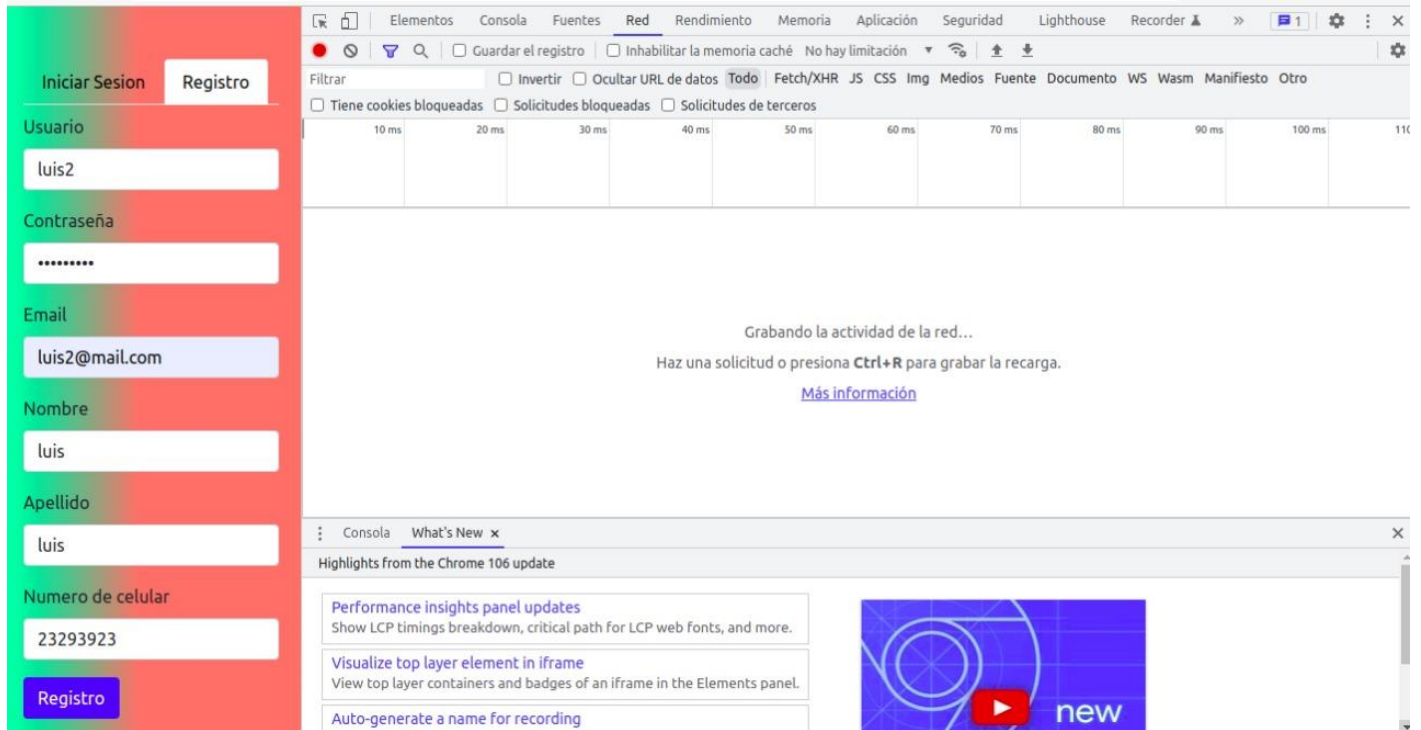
Iniciar Sesion Registro

Usuario

luis2

Contraseña

•••••••••

Email

luis2@mail.com

Nombre

luis

Apellido

luis

Numero de celular

23293923

Registro

Elementos Consola Fuentes Red Rendimiento Memoria Aplicación Seguridad Lighthouse Recorder » 1

Guardar el registro Inhabilitar la memoria caché No hay limitación

Filtrar Invertir Ocultar URL de datos Todo Fetch/XHR JS CSS Img Medios Fuente Documento WS Wasm Manifiesto Otro

Tiene cookies bloqueadas Solicitudes bloqueadas Solicitudes de terceros

10 ms 20 ms 30 ms 40 ms 50 ms 60 ms 70 ms 80 ms 90 ms 100 ms 11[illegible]

Grabando la actividad de la red…

Haz una solicitud o presiona **Ctrl+R** para grabar la recarga.

Más información

Consola What's New ×

Highlights from the Chrome 106 update

Performance insights panel updates
Show LCP timings breakdown, critical path for LCP web fonts, and more.

Visualize top layer element in iframe
View top layer containers and badges of an iframe in the Elements panel.

Auto-generate a name for recording

new